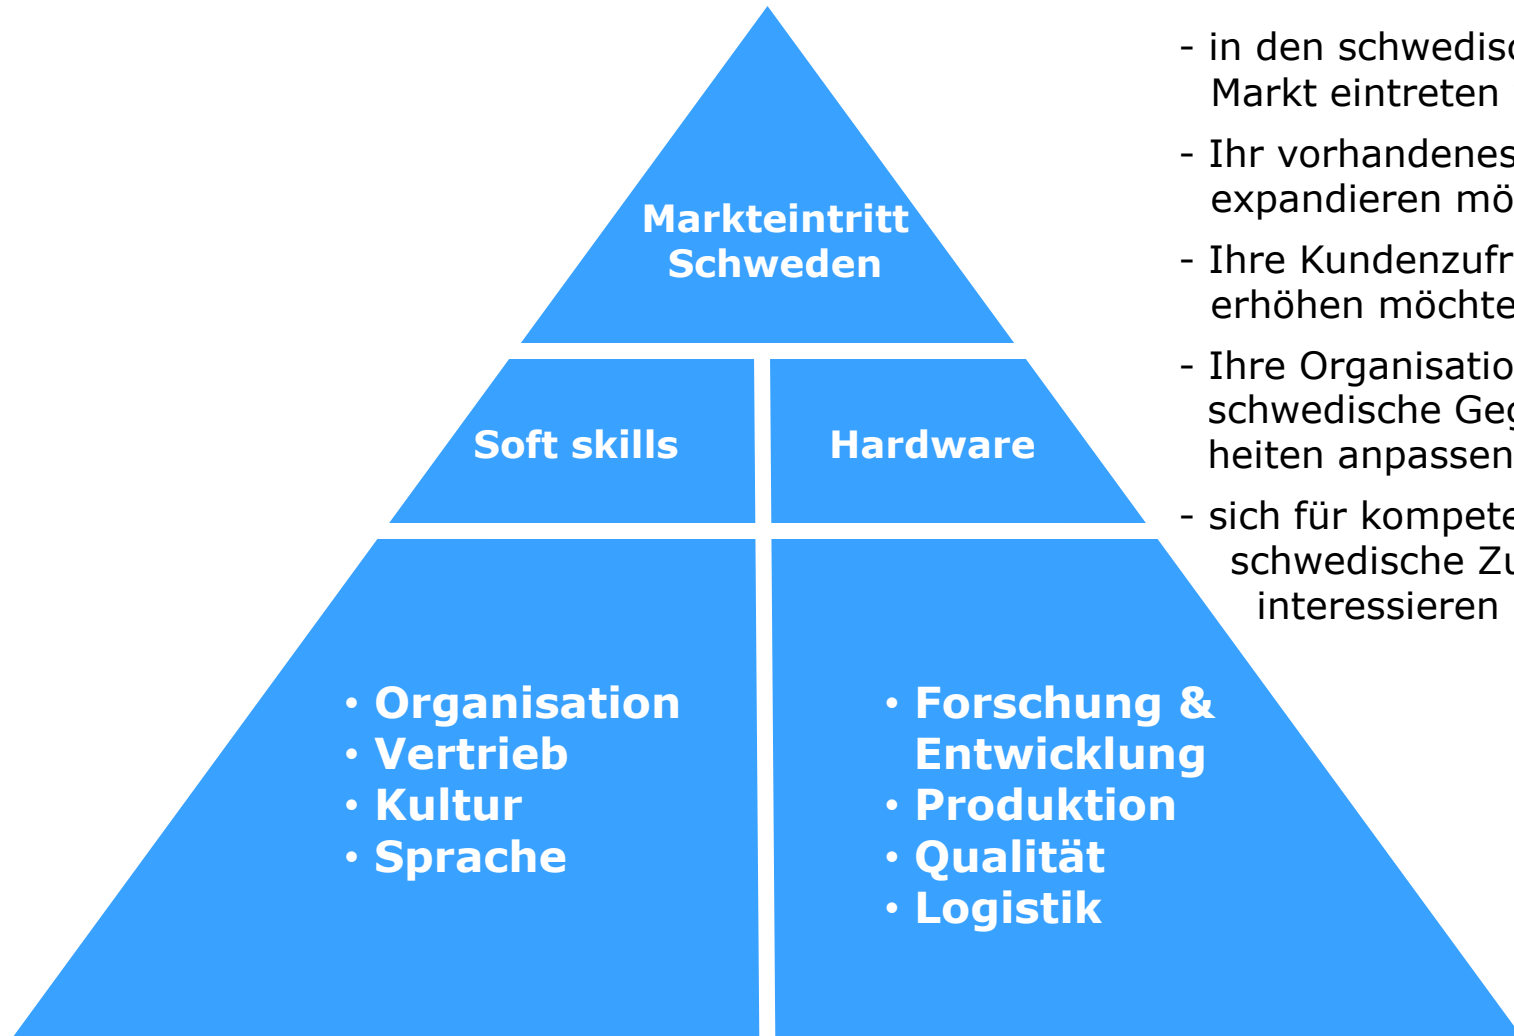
Markteintritt Schweden

Soft skills

Hardware

• Organisation
• Vertrieb
• Kultur
• Sprache

• Forschung & Entwicklung
• Produktion
• Qualität
• Logistik

- in den schwedis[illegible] Markt eintreten

- Ihr vorhandenes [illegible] expandieren mö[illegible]

- Ihre Kundenzufr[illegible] erhöhen möchte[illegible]

- Ihre Organisatio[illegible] schwedische Geg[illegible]heiten anpassen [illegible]

- sich für kompete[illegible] schwedische Zu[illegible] interessieren